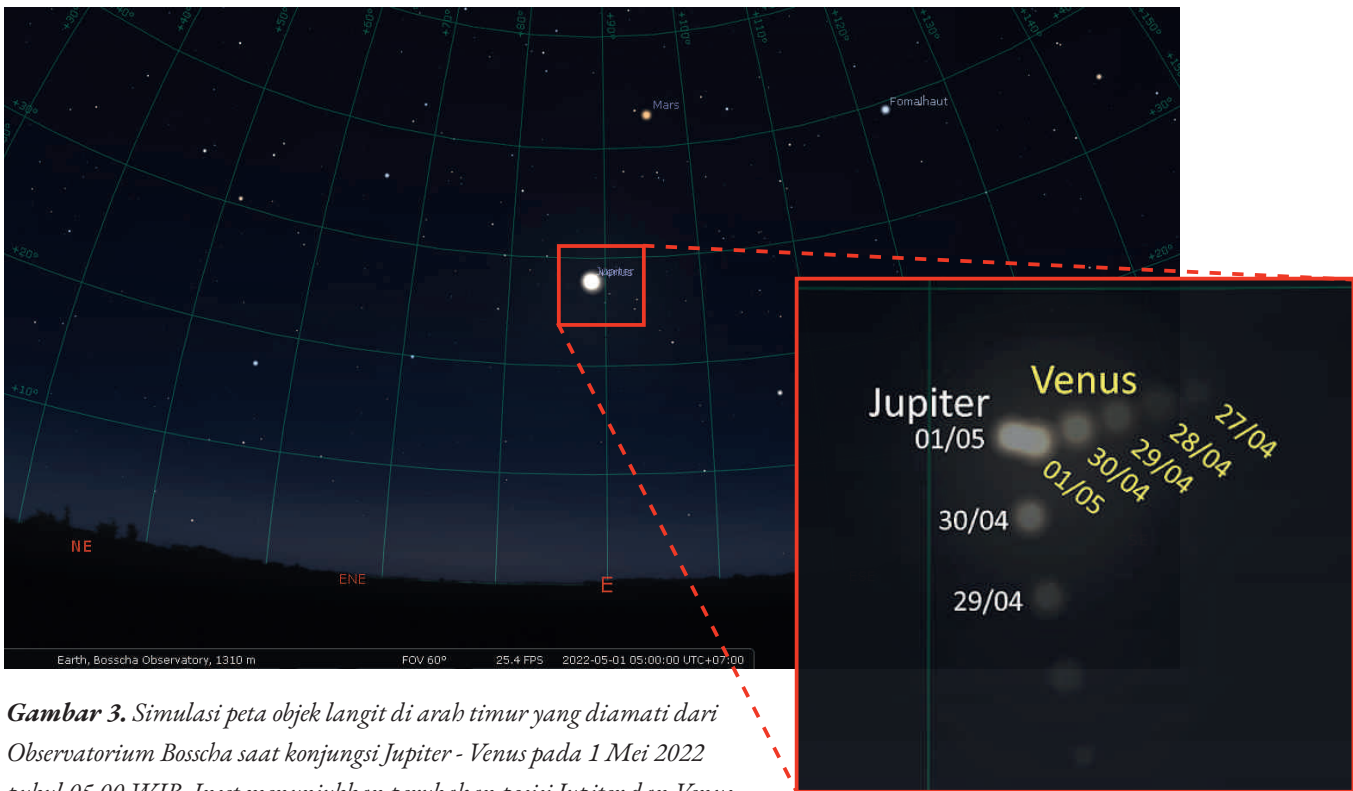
+90° +40° +50° +60° +30° +80° +100° +110° +120° +130° +140° +150°

+30° +30°

Mars

Fomalhaut

+20° +20°

Jupiter

+10°

NE

ENE

E

Earth, Bosscha Observatory, 1310 m FOV 60° 25.4 FPS 2022-05-01 05:00:00 UTC+07:00

Venus

Jupiter

01/05

27/04

28/04

29/04

30/04

01/05

30/04

29/04

***Gambar 3.*** *Simulasi peta objek langit di arah timur yang diamati dari Observatorium Bosscha saat konjungsi Jupiter - Venus pada 1 Mei 2022 pukul 05.00 WIB. Inset menunjukkan perubahan posisi Jupiter dan Venus* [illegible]